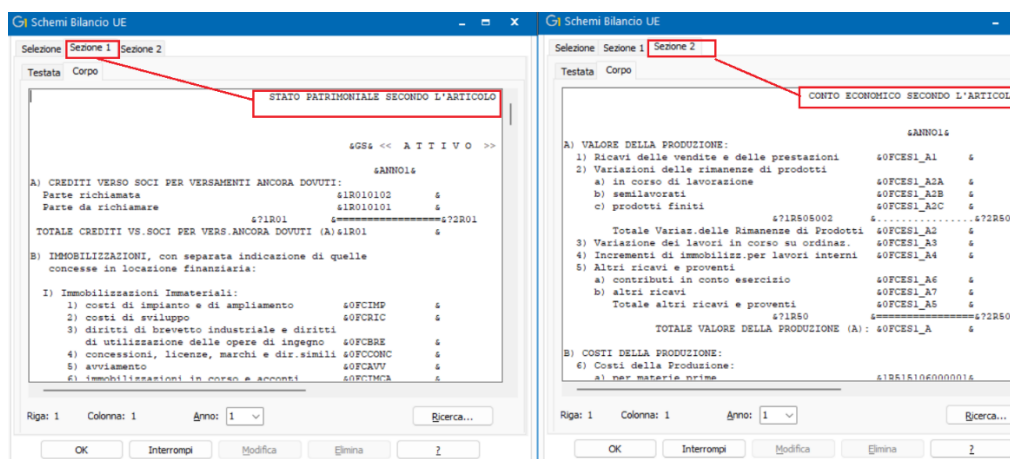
Schemi Bilancio UE

Selezione Sezione 1 Sezione 2

Testata Corpo

STATO PATRIMONIALE SECONDO L'ARTICOLO

&GS& << A T T I V O >>

&ANNO1&

A) CREDITI VERSO SOCI PER VERSAMENTI ANCORA DOVUTI:
Parte richiamata &1R010102 &
Parte da richiamare &1R010101 &
&?1R01 &==================&?2R01
TOTALE CREDITI VS.SOCI PER VERS.ANCORA DOVUTI (A) &1R01 &

B) IMMOBILIZZAZIONI, con separata indicazione di quelle concesse in locazione finanziaria:

I) Immobilizzazioni Immateriali:
1) costi di impianto e di ampliamento &0FCIMP &
2) costi di sviluppo &0FCRIC &
3) diritti di brevetto industriale e diritti di utilizzazione delle opere di ingegno &0FCBRE &
4) concessioni, licenze, marchi e dir.simili &0FCCONC &
5) avviamento &0FCAVV &
6) immobilizzazioni in corso e acconti &0FCIMCA &

Riga: 1 Colonna: 1 Anno: 1 Ricerca...

OK Interrompi Modifica Elimina ?

Schemi Bilancio UE

Selezione Sezione 1 Sezione 2

Testata Corpo

CONTO ECONOMICO SECONDO L'ARTICOL

&ANNO1&

A) VALORE DELLA PRODUZIONE:
1) Ricavi delle vendite e delle prestazioni &0FCES1_A1 &
2) Variazioni delle rimanenze di prodotti
a) in corso di lavorazione &0FCES1_A2A &
b) semilavorati &0FCES1_A2B &
c) prodotti finiti &0FCES1_A2C &
&?1R505002 &..................&?2R50
Totale Variaz.delle Rimanenze di Prodotti &0FCES1_A2 &
3) Variazione dei lavori in corso su ordinaz. &0FCES1_A3 &
4) Incrementi di immobilizz.per lavori interni &0FCES1_A4 &
5) Altri ricavi e proventi
a) contributi in conto esercizio &0FCES1_A6 &
b) altri ricavi &0FCES1_A7 &
Totale altri ricavi e proventi &0FCES1_A5 &
&?1R50 &==================&?2R50
TOTALE VALORE DELLA PRODUZIONE (A): &0FCES1_A &

B) COSTI DELLA PRODUZIONE:
6) Costi della Produzione:
a) per materie prime &1R5151060000001&

Riga: 1 Colonna: 1 Anno: 1 Ricerca...

OK Interrompi Modifica Elimina ?